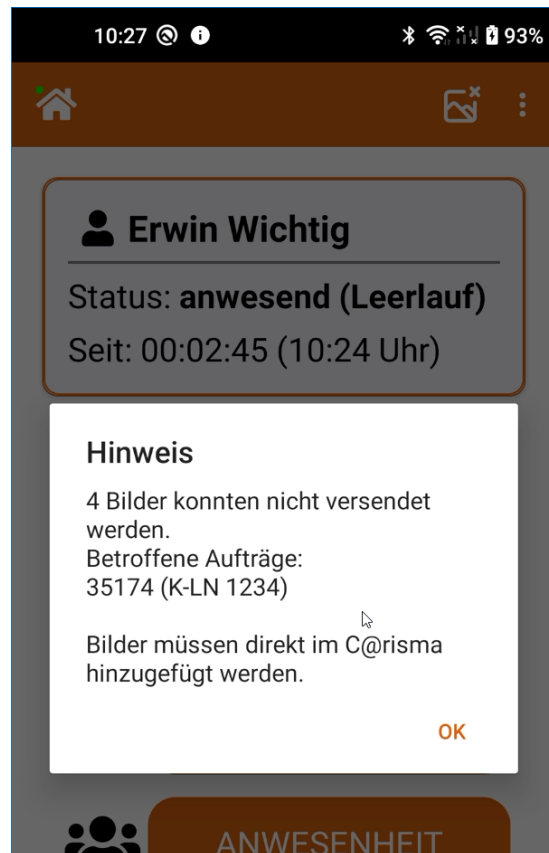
10:27 93%

Erwin Wichtig

Status: anwesend (Leerlauf)

Seit: 00:02:45 (10:24 Uhr)

Hinweis

4 Bilder konnten nicht versendet werden.
Betroffene Aufträge:
35174 (K-LN 1234)

Bilder müssen direkt im C@risma hinzugefügt werden.

OK

ANWESENHEIT